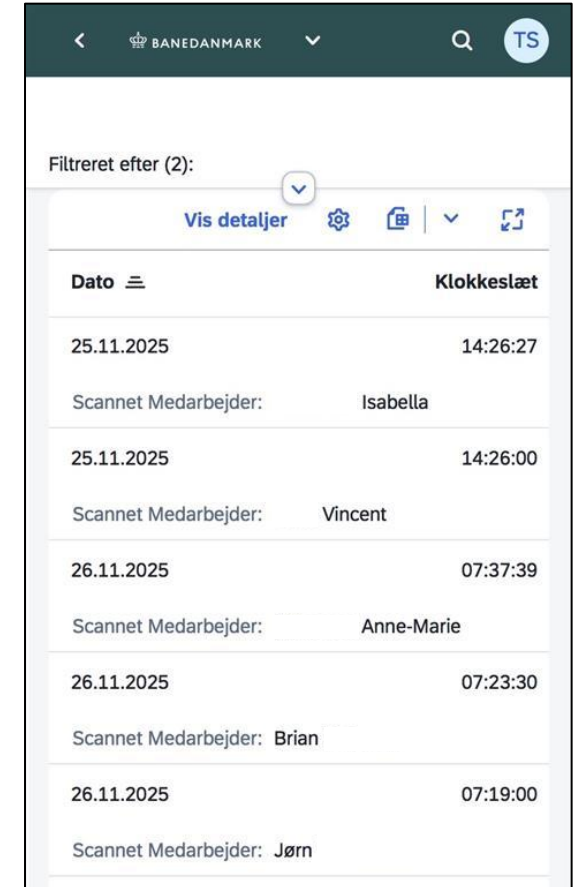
BANEDANMARK

TS

Filtreret efter (2):

Vis detaljer

| Dato | Klokkeslæt |
|---|---|
| 25.11.2025 | 14:26:27 |
| Scannet Medarbejder: Isabella | |
| 25.11.2025 | 14:26:00 |
| Scannet Medarbejder: Vincent | |
| 26.11.2025 | 07:37:39 |
| Scannet Medarbejder: Anne-Marie | |
| 26.11.2025 | 07:23:30 |
| Scannet Medarbejder: Brian | |
| 26.11.2025 | 07:19:00 |
| Scannet Medarbejder: Jørn | |